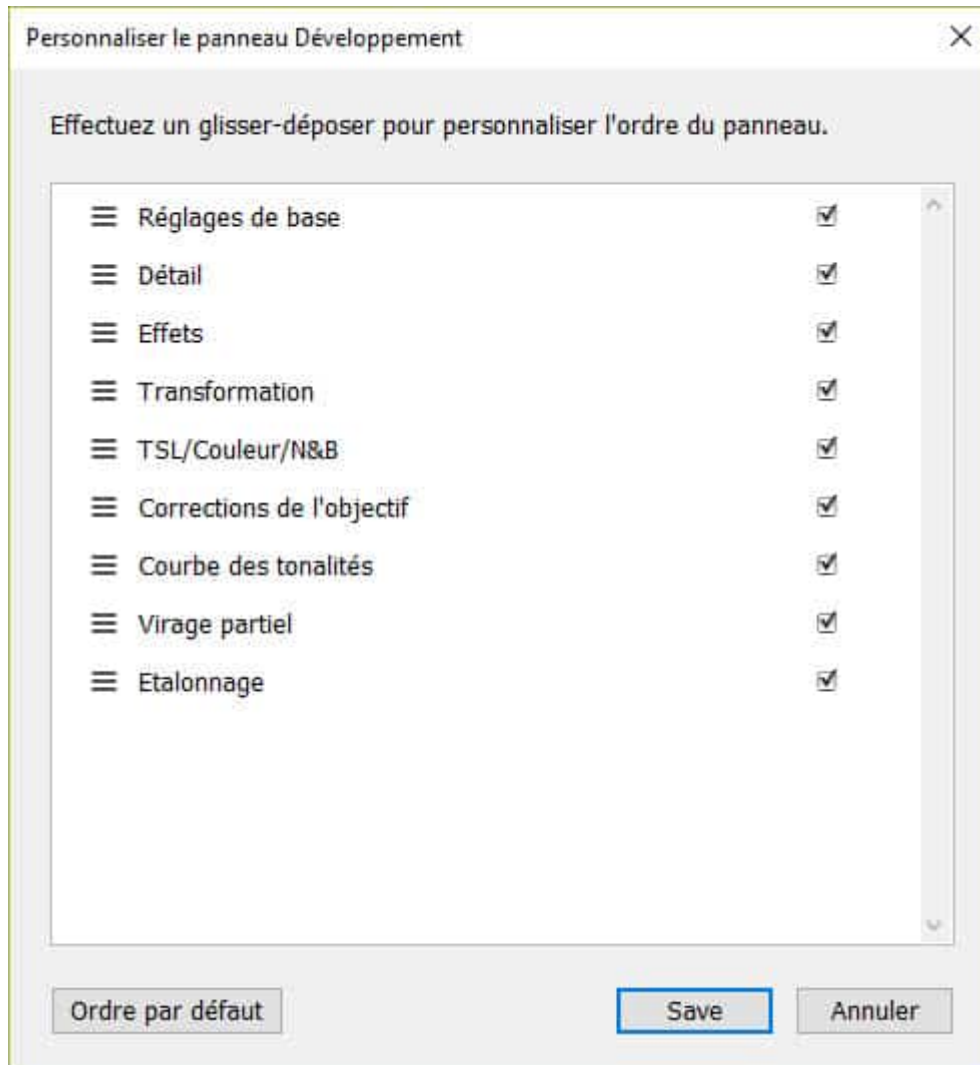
Personnaliser le panneau Développement

×

Effectuez un glisser-déposer pour personnaliser l'ordre du panneau.

Réglages de base
Détail
Effets
Transformation
TSL/Couleur/N&B
Corrections de l'objectif
Courbe des tonalités
Virage partiel
Etalonnage

Ordre par défaut

Save

Annuler